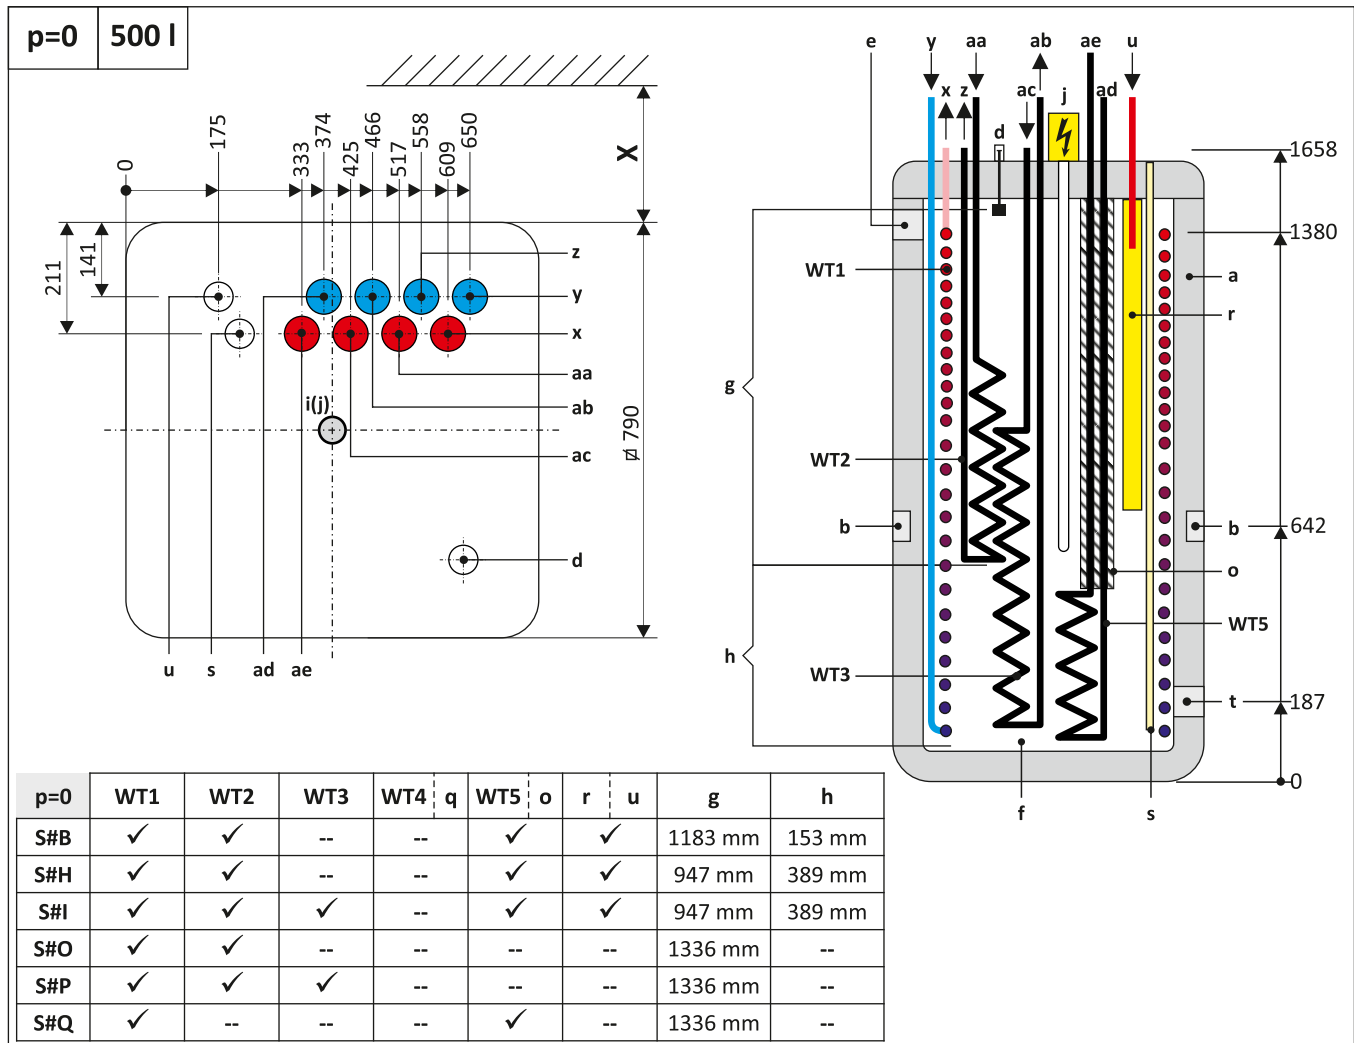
p=0 | 500 l

0
175
333
374
425
466
517
558
609
650
X
211
141
z
y
x
aa
ab
i(j)
ac
Ø 790
d
u s ad ae

e y aa ab ae u
x z ac j ad
d
1658
1380
WT1
a
r
g
WT2
b
b
642
o
WT5
h
WT3
t
187
0
f s

| p=0 | WT1 | WT2 | WT3 | WT4 q | WT5 o | r u | g | h |
|---|---|---|---|---|---|---|---|---|
| S#B | ✓ | ✓ | -- | -- | ✓ | ✓ | 1183 mm | 153 mm |
| S#H | ✓ | ✓ | -- | -- | ✓ | ✓ | 947 mm | 389 mm |
| S#I | ✓ | ✓ | ✓ | -- | ✓ | ✓ | 947 mm | 389 mm |
| S#O | ✓ | ✓ | -- | -- | -- | -- | 1336 mm | -- |
| S#P | ✓ | ✓ | ✓ | -- | -- | -- | 1336 mm | -- |
| S#Q | ✓ | -- | -- | -- | ✓ | -- | 1336 mm | -- |